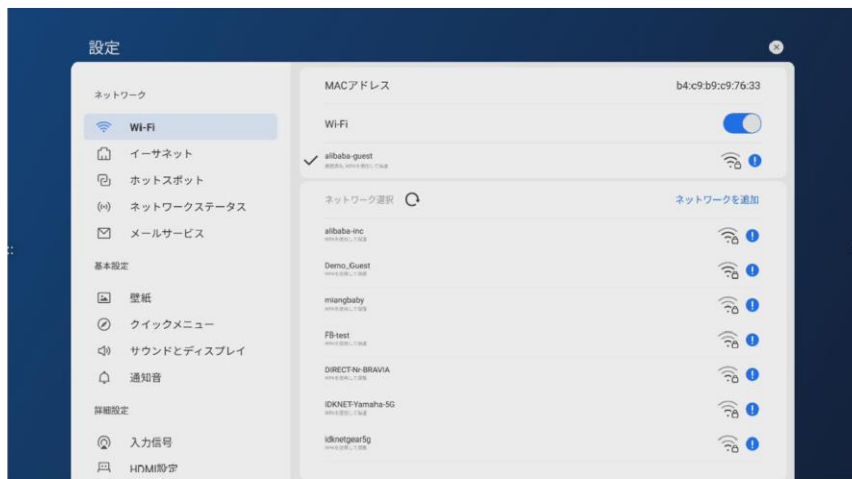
設定

ネットワーク

Wi-Fi

イーサネット

ホットスポット

ネットワークステータス

メールサービス

基本設定

壁紙

クイックメニュー

サウンドとディスプレイ

通知音

詳細設定

入力信号

HDMI設定

MACアドレス b4:c9:b9:c9:76:33

Wi-Fi

alibaba-guest
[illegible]

ネットワーク選択

ネットワークを追加

alibaba-inc
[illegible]

Demo_Guest
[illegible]

miangbaby
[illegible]

FB-test
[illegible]

DIRECT-Nr-BRAVIA
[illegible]

IDKNET-Yamaha-5G
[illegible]

idknetgear5g
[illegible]